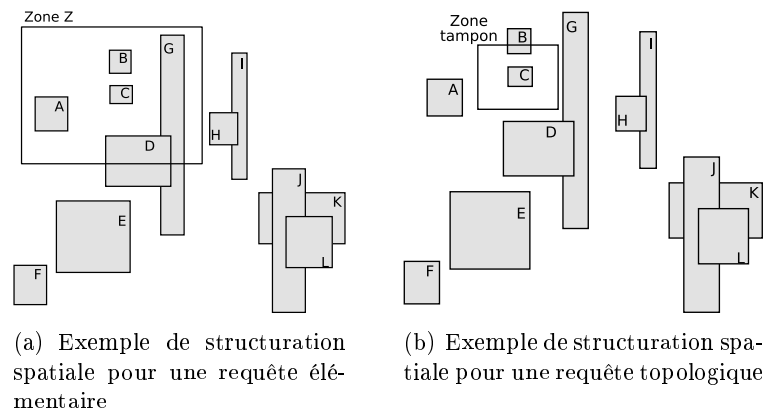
Zone Z

B

G

I

A

C

H

D

J

K

E

L

F

(a) Exemple de structuration spatiale pour une requête élémentaire

Zone tampon

B

G

I

A

C

H

D

J

K

E

L

F

(b) Exemple de structuration spatiale pour une requête topologique